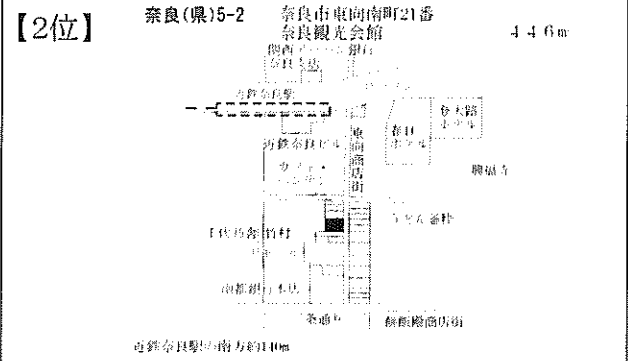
【2位】 奈良(県)5-2 奈良市東向南町21番 奈良観光会館 446m

関西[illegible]銀行 奈良支店

近鉄奈良駅

近鉄奈良ビル

東向商店街

春日 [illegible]

登大路 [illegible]

興福寺

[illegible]

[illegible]

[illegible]

南都銀行本店

三条通り

餅飯殿商店街

近鉄奈良駅の南方約140m